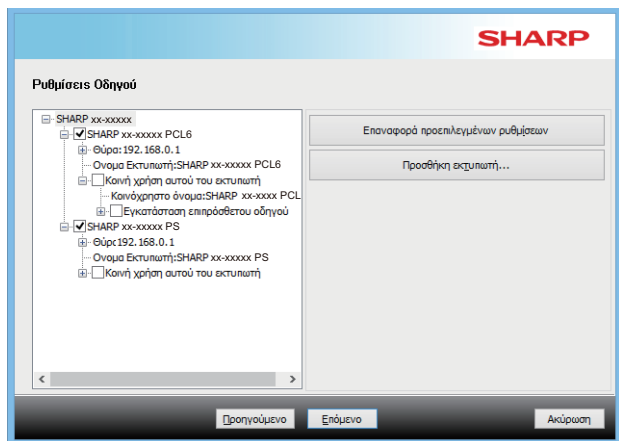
SHARP

Ρυθμίσεις Οδηγού

SHARP xx-xxxxx
SHARP xx-xxxxx PCL6
Θύρα: 192.168.0.1
Ονομα Εκτυπωτή:SHARP xx-xxxxx PCL6
Κοινή χρήση αυτού του εκτυπωτή
Κοινόχρηστο όνομα:SHARP xx-xxxx PCL
Εγκατάσταση επιπρόσθετου οδηγού
SHARP xx-xxxxx PS
Θύρα192.168.0.1
Ονομα Εκτυπωτή:SHARP xx-xxxxx PS
Κοινή χρήση αυτού του εκτυπωτή

Επαναφορά προεπιλεγμένων ρυθμίσεων
Προσθήκη εκτυπωτή...

Προηγούμενο
Επόμενο
Ακύρωση